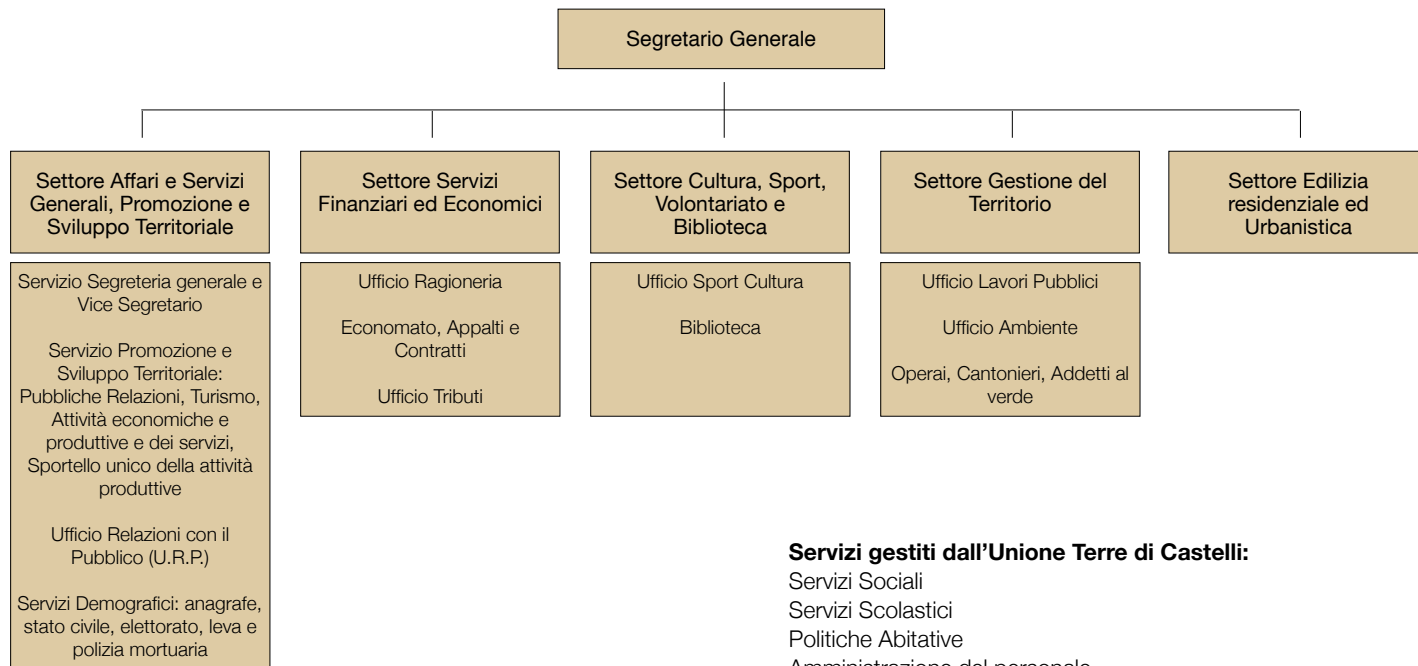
Segretario Generale

Settore Affari e Servizi Generali, Promozione e Sviluppo Territoriale

Settore Servizi Finanziari ed Economici

Settore Cultura, Sport, Volontariato e Biblioteca

Settore Gestione del Territorio

Settore Edilizia residenziale ed Urbanistica

Servizio Segreteria generale e Vice Segretario

Servizio Promozione e Sviluppo Territoriale: Pubbliche Relazioni, Turismo, Attività economiche e produttive e dei servizi, Sportello unico della attività produttive

Ufficio Relazioni con il Pubblico (U.R.P.)

Servizi Demografici: anagrafe, stato civile, elettorato, leva e polizia mortuaria

Ufficio Ragioneria

Economato, Appalti e Contratti

Ufficio Tributi

Ufficio Sport Cultura

Biblioteca

Ufficio Lavori Pubblici

Ufficio Ambiente

Operai, Cantonieri, Addetti al verde

**Servizi gestiti dall'Unione Terre di Castelli:**
Servizi Sociali
Servizi Scolastici
Politiche Abitative
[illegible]